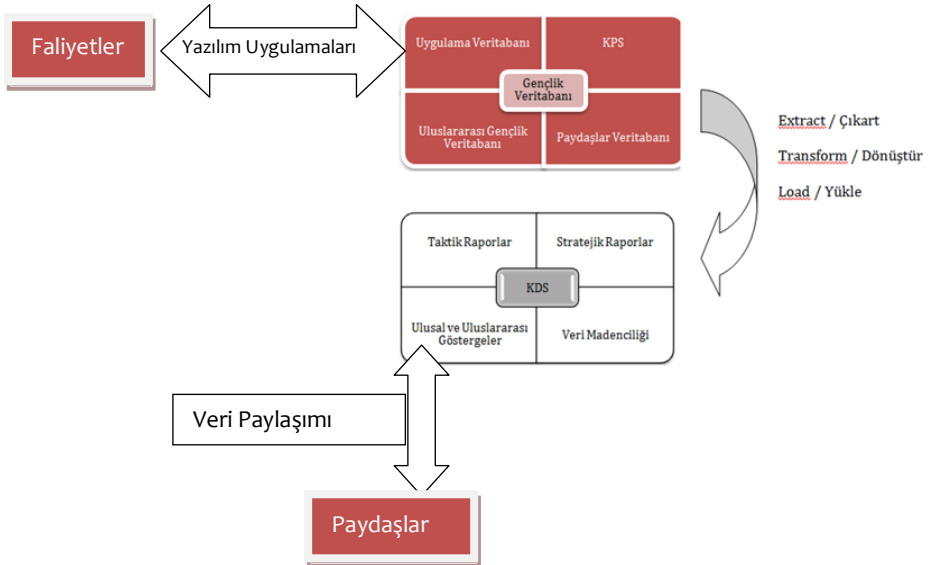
Faliyetler

Yazılım Uygulamaları

Uygulama Veritabanı

KPS

Gençlik Veritabanı

Uluslararası Gençlik Veritabanı

Paydaşlar Veritabanı

Extract / Çıkart

Transform / Dönüştür

Load / Yükle

Taktik Raporlar

Stratejik Raporlar

KDS

Ulusal ve Uluslararası Göstergeler

Veri Madenciliği

Veri Paylaşımı

Paydaşlar